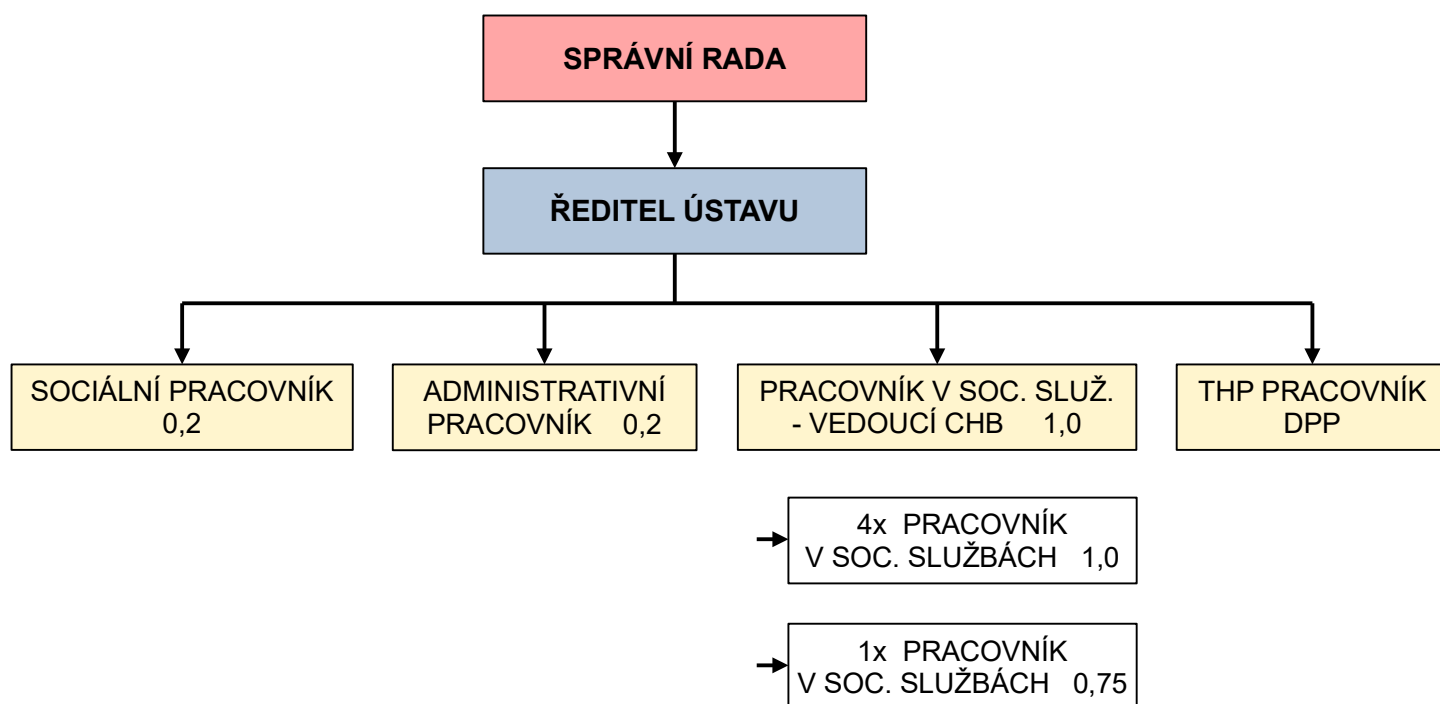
SPRÁVNÍ RADA

ŘEDITEL ÚSTAVU

SOCIÁLNÍ PRACOVNÍK 0,2

ADMINISTRATIVNÍ PRACOVNÍK 0,2

PRACOVNÍK V SOC. SLUŽ. - VEDOUCÍ CHB 1,0

THP PRACOVNÍK DPP

4x PRACOVNÍK V SOC. SLUŽBÁCH 1,0

1x PRACOVNÍK V SOC. SLUŽBÁCH 0,75